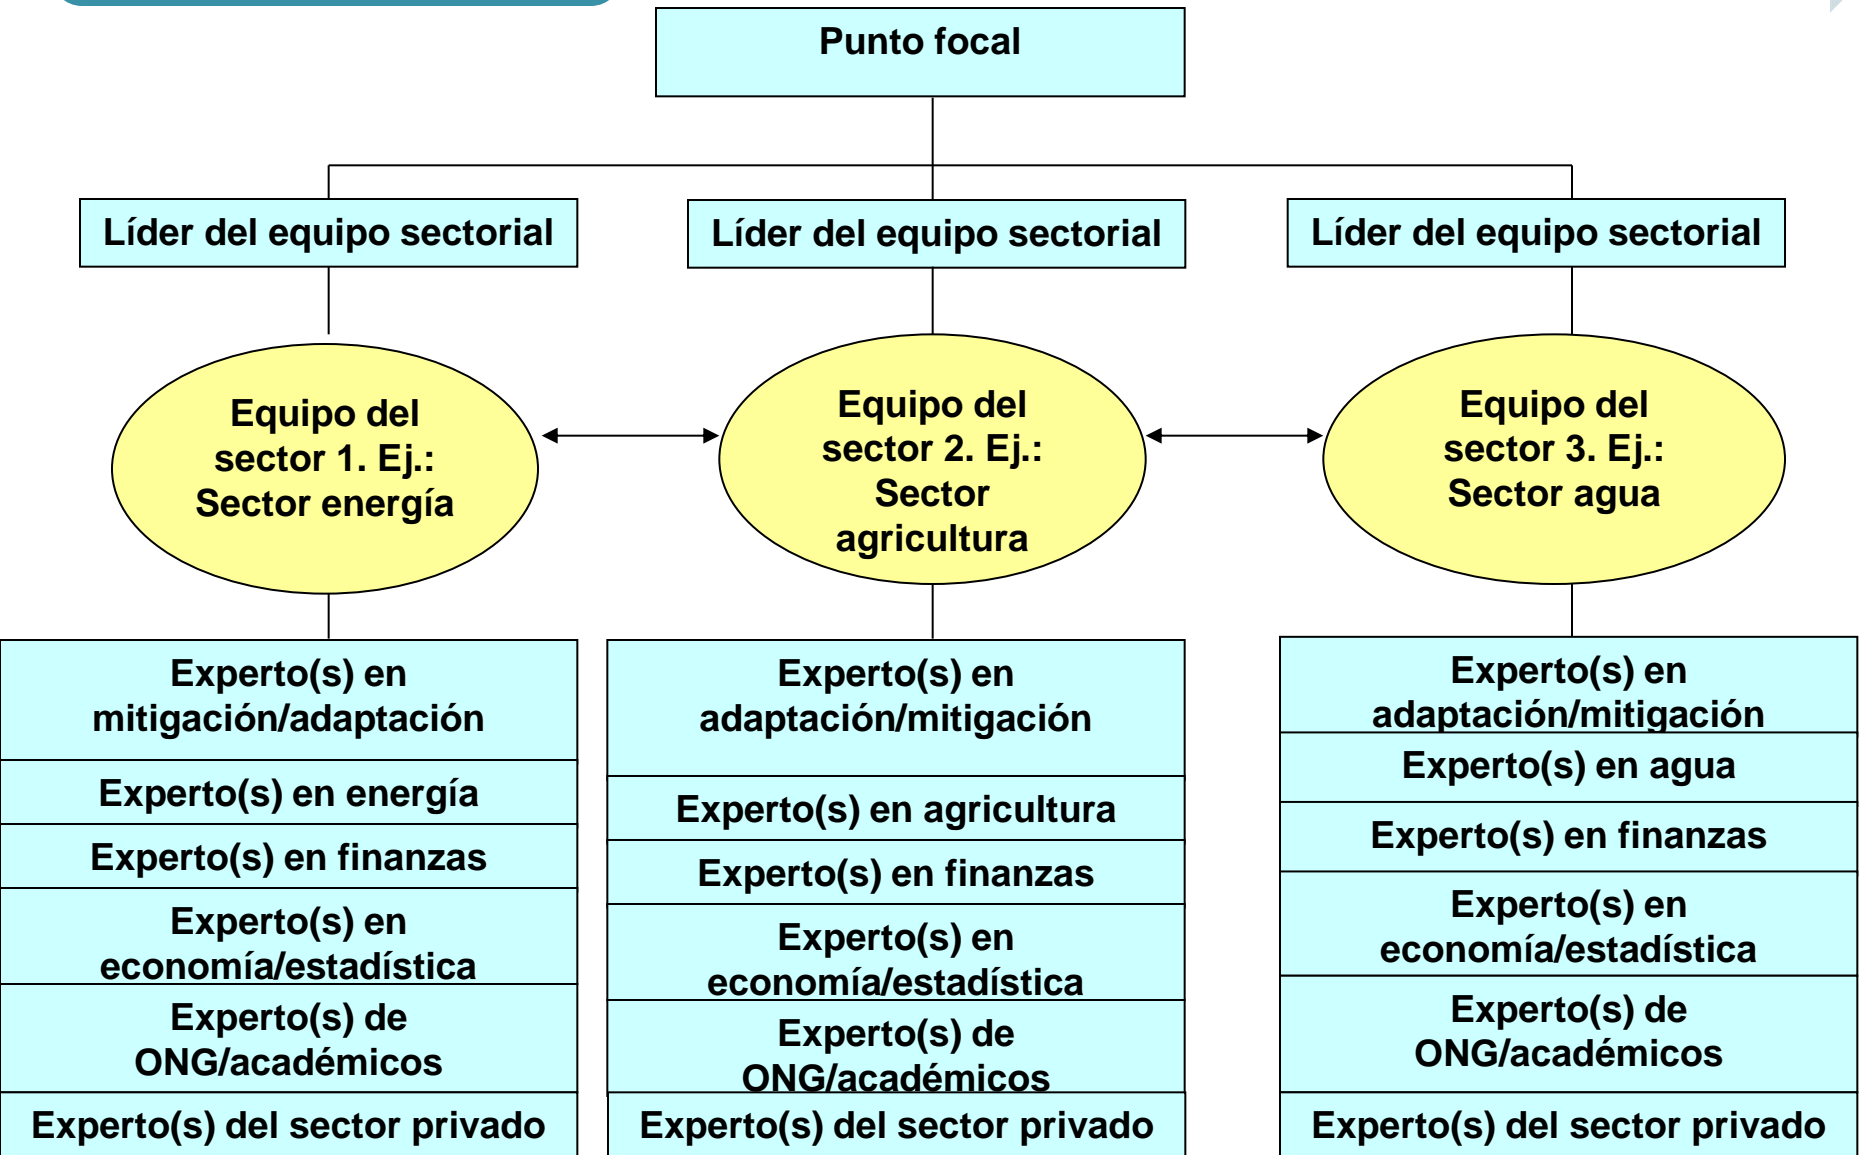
Punto focal

Líder del equipo sectorial

Líder del equipo sectorial

Líder del equipo sectorial

Equipo del sector 1. Ej.: Sector energía

Equipo del sector 2. Ej.: Sector agricultura

Equipo del sector 3. Ej.: Sector agua

Experto(s) en mitigación/adaptación

Experto(s) en energía

Experto(s) en finanzas

Experto(s) en economía/estadística

Experto(s) de ONG/académicos

Experto(s) del sector privado

Experto(s) en adaptación/mitigación

Experto(s) en agricultura

Experto(s) en finanzas

Experto(s) en economía/estadística

Experto(s) de ONG/académicos

Experto(s) del sector privado

Experto(s) en adaptación/mitigación

Experto(s) en agua

Experto(s) en finanzas

Experto(s) en economía/estadística

Experto(s) de ONG/académicos

Experto(s) del sector privado